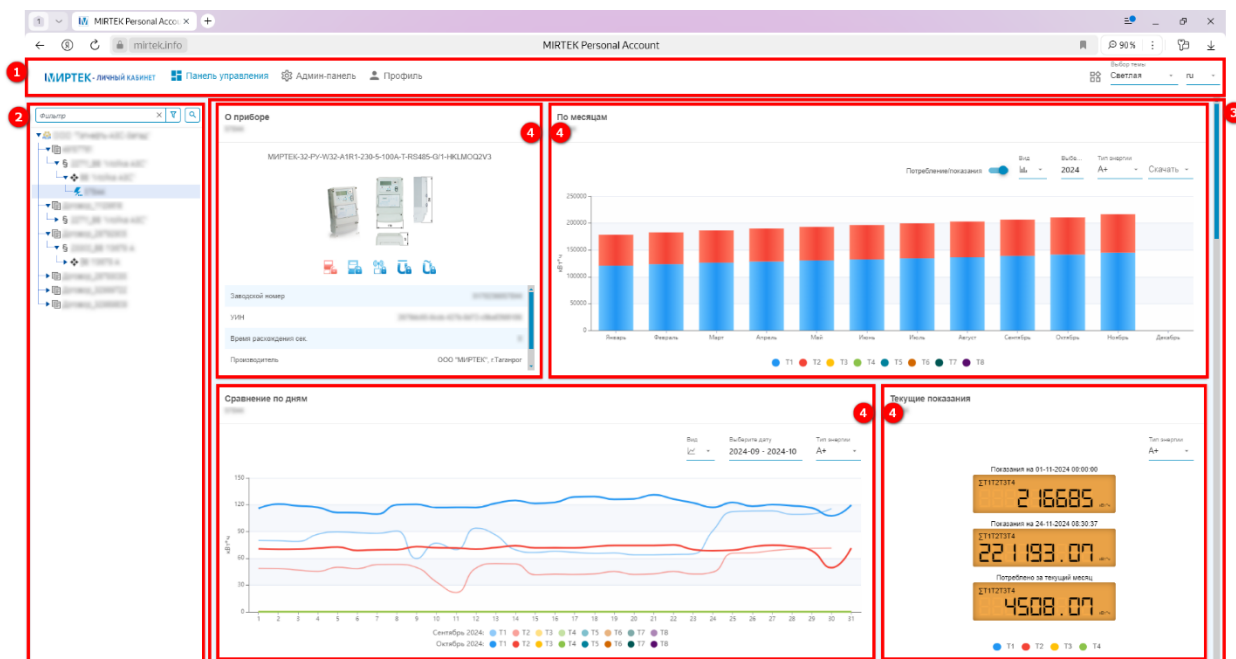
MIRTEK Personal Accou ×
mirtek.info
MIRTEK Personal Account
90 %

1
МИРТЕК - личный кабинет
Панель управления
Админ-панель
Профиль
Выбор темы
Светлая
ru

2
Фильтр

О приборе
4
МИРТЕК-32-РУ-W32-A1R1-230-5-100A-T-RS485-G/1-HKLMOQ2V3
Заводской номер
УИН
Время расхождения сек.
Производитель
ООО "МИРТЕК", г.Таганрог

4
По месяцам
3
Потребление/показания
Вид
Выбо...
2024
Тип энергии
A+
Скачать
кВт*ч
250000
200000
150000
100000
50000
0
Январь
Февраль
Март
Апрель
Май
Июнь
Июль
Август
Сентябрь
Октябрь
Ноябрь
Декабрь
T1 T2 T3 T4 T5 T6 T7 T8

Сравнение по дням
4
Вид
Выберите дату
2024-09 - 2024-10
Тип энергии
A+
кВт*ч
150
120
90
60
30
0
1 2 3 4 5 6 7 8 9 10 11 12 13 14 15 16 17 18 19 20 21 22 23 24 25 26 27 28 29 30 31
Сентябрь 2024: T1 T2 T3 T4 T5 T6 T7 T8
Октябрь 2024: T1 T2 T3 T4 T5 T6 T7 T8

Текущие показания
4
Тип энергии
A+
Показания на 01-11-2024 00:00:00
ΣT1T2T3T4
216685 кВт*ч
Показания на 24-11-2024 08:30:37
ΣT1T2T3T4
221193.07 кВт*ч
Потреблено за текущий месяц
ΣT1T2T3T4
4508.07 кВт*ч
T1 T2 T3 T4